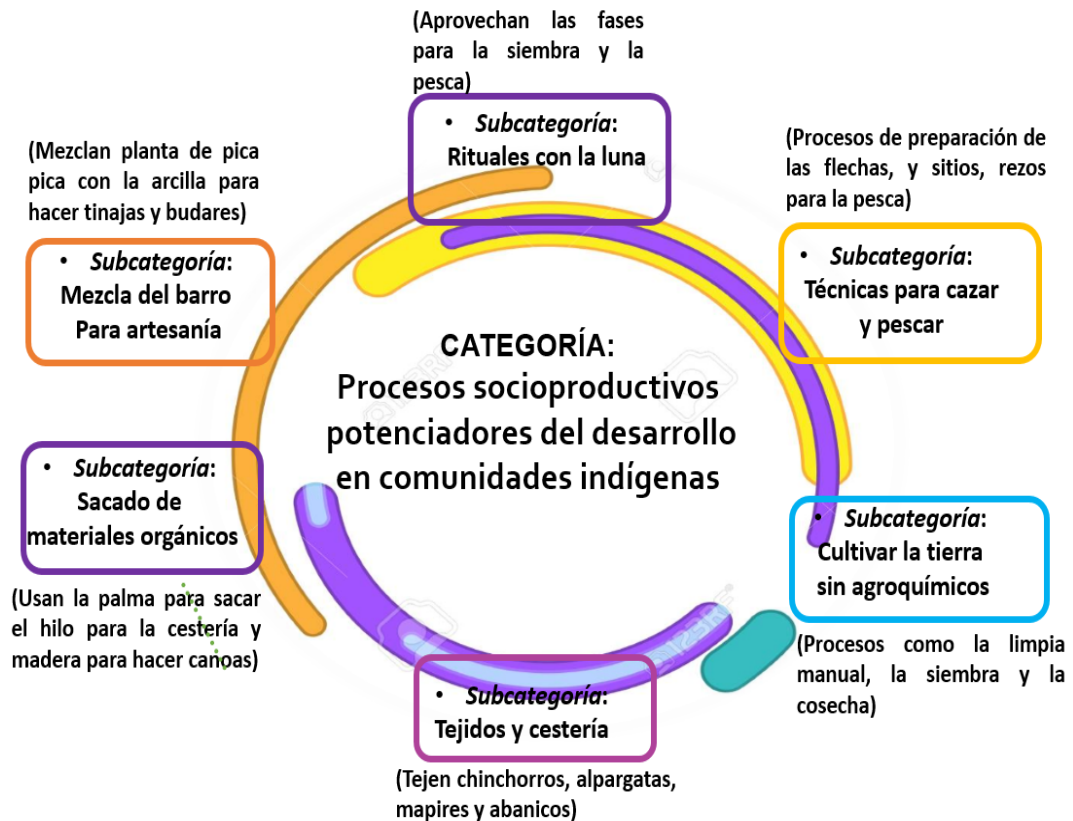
(Aprovechan las fases para la siembra y la pesca)

• *Subcategoría*: Rituales con la luna

(Procesos de preparación de las flechas, y sitios, rezos para la pesca)

• *Subcategoría*: Técnicas para cazar y pescar

(Mezclan planta de pica pica con la arcilla para hacer tinajas y budares)

• *Subcategoría*: Mezcla del barro Para artesanía

CATEGORÍA:
Procesos socioproductivos potenciadores del desarrollo en comunidades indígenas

• *Subcategoría*: Sacado de materiales orgánicos

(Usan la palma para sacar el hilo para la cestería y madera para hacer canoas)

• *Subcategoría*: Cultivar la tierra sin agroquímicos

(Procesos como la limpia manual, la siembra y la cosecha)

• *Subcategoría*: Tejidos y cestería

(Tejen chinchorros, alpargatas, mapires y abanicos)